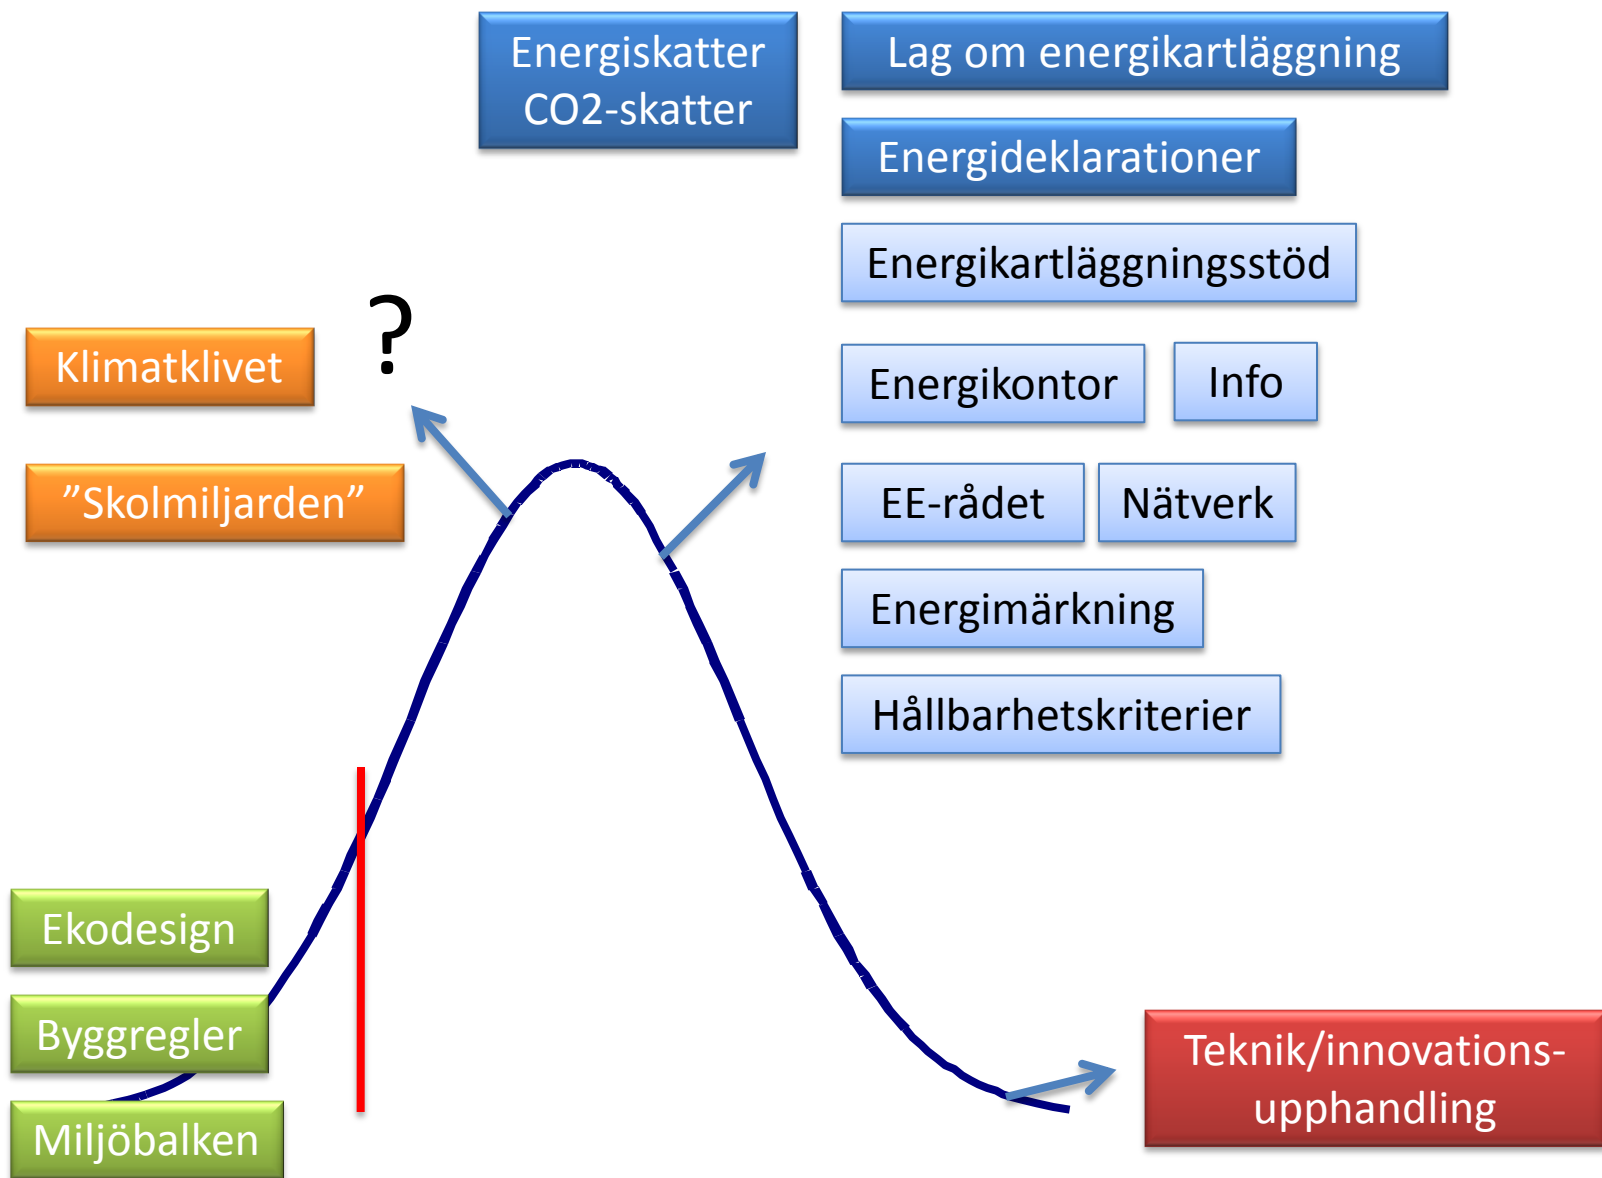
Energiskatter
CO2-skatter

Lag om energikartläggning

Energideklarationer

Energikartläggningsstöd

?

Klimatklivet

”Skolmiljarden”

Energikontor

Info

EE-rådet

Nätverk

Energimärkning

Hållbarhetskriterier

Ekodesign

Byggregler

Miljöbalken

Teknik/innovations-upphandling